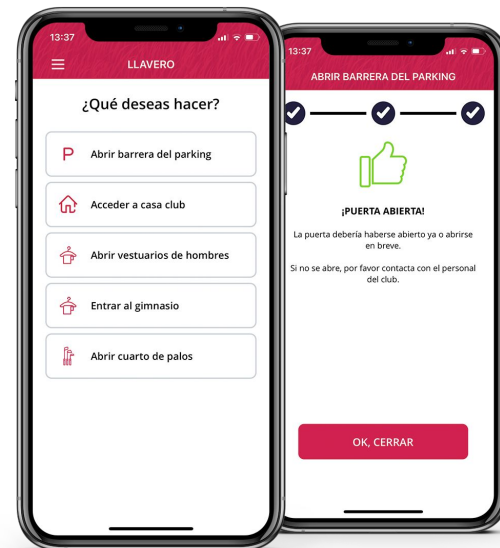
13:37

LLAVERO

¿Qué deseas hacer?

P Abrir barrera del parking

Acceder a casa club

Abrir vestuarios de hombres

Entrar al gimnasio

Abrir cuarto de palos

13:37

ABRIR BARRERA DEL PARKING

¡PUERTA ABIERTA!

La puerta debería haberse abierto ya o abrirse en breve.

Si no se abre, por favor contacta con el personal del club.

OK, CERRAR